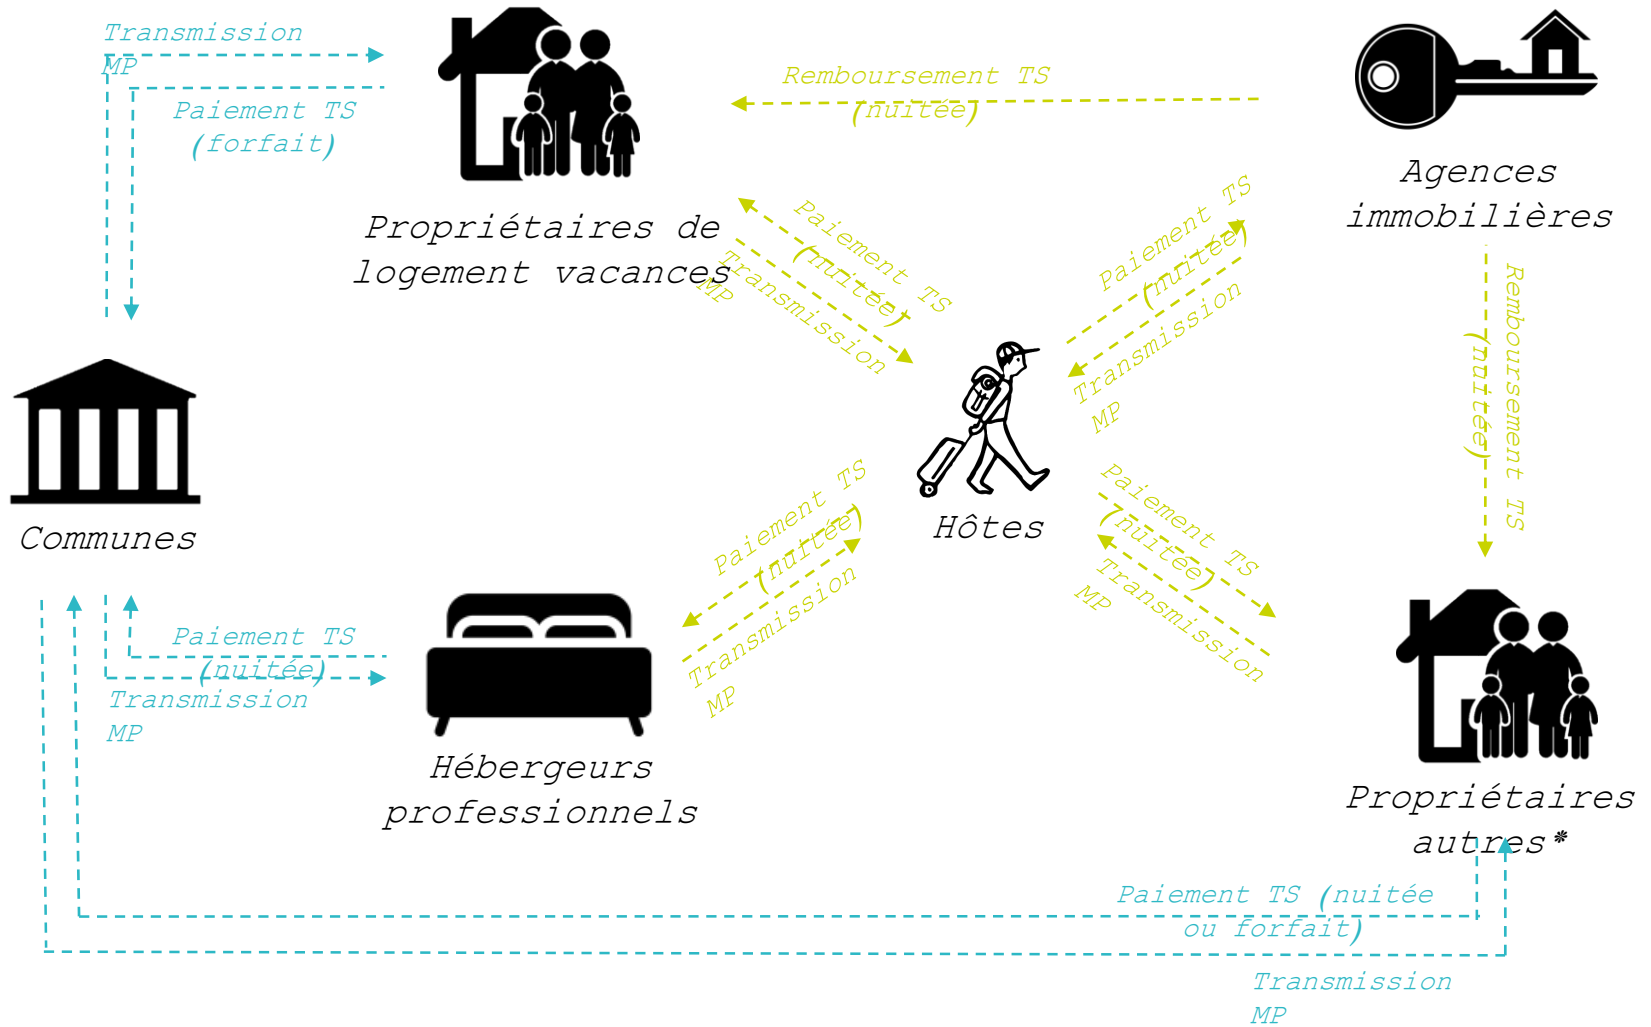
Transmission MP

Paiement TS (forfait)

Propriétaires de logement vacances

Remboursement TS (nuitée)

Agences immobilières

Paiement TS (nuitée)

Transmission MP

Paiement TS (nuitée)

Transmission MP

Remboursement TS (nuitée)

Communes

Hôtes

Paiement TS (nuitée)

Transmission MP

Paiement TS (nuitée)

Transmission MP

Paiement TS (nuitée)

Transmission MP

Hébergeurs professionnels

Propriétaires autres*

Paiement TS (nuitée ou forfait)

Transmission MP